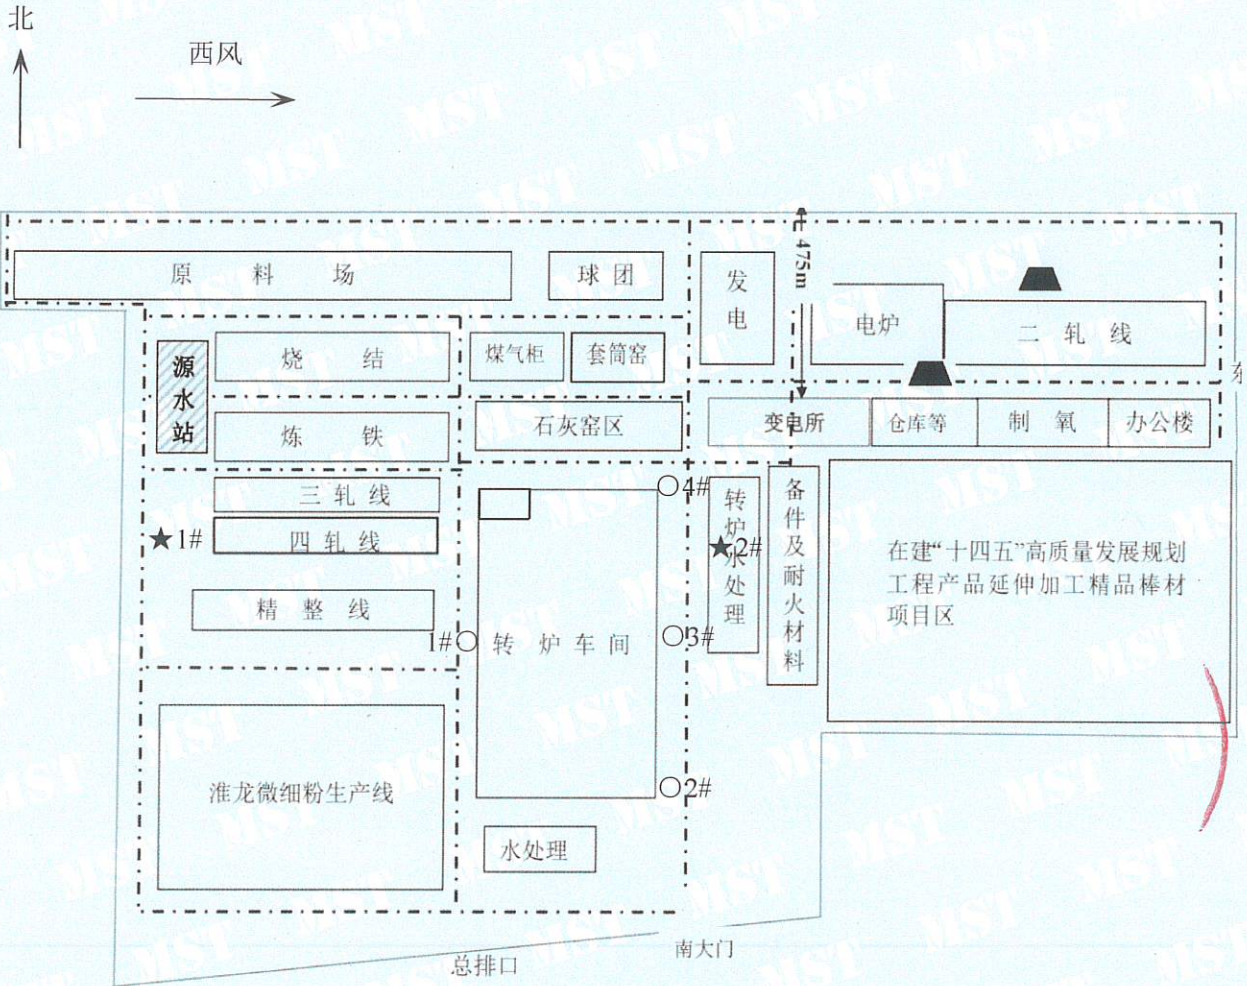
北

西风

原 料 场

球 团

发电

475m

电炉

二 轧 线

源水站

烧 结

煤气柜

套筒窑

石灰窑区

炼 铁

变电所

仓库等

制 氧

办公楼

三 轧 线

○4#

转炉水处理

备件及耐火材料

★1#

四 轧 线

★2#

在建“十四五”高质量发展规划工程产品延伸加工精品棒材项目区

精 整 线

1#○

转 炉 车 间

○3#

淮龙微细粉生产线

○2#

水处理

南大门

总排口